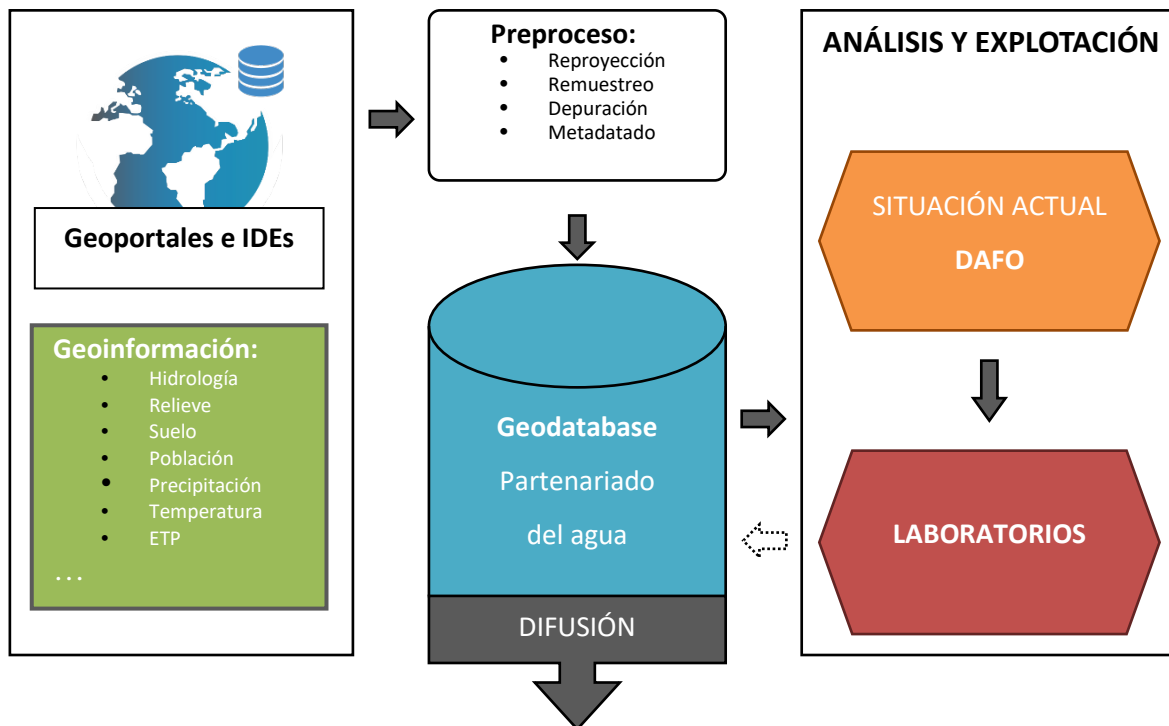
Geoportales e IDEs

Geoinformación:
- Hidrología
- Relieve
- Suelo
- Población
- Precipitación
- Temperatura
- ETP

...

Preproceso:
- Reproyección
- Remuestreo
- Depuración
- Metadatado

Geodatabase
Partenariado
del agua

DIFUSIÓN

ANÁLISIS Y EXPLOTACIÓN

SITUACIÓN ACTUAL
DAFO

LABORATORIOS